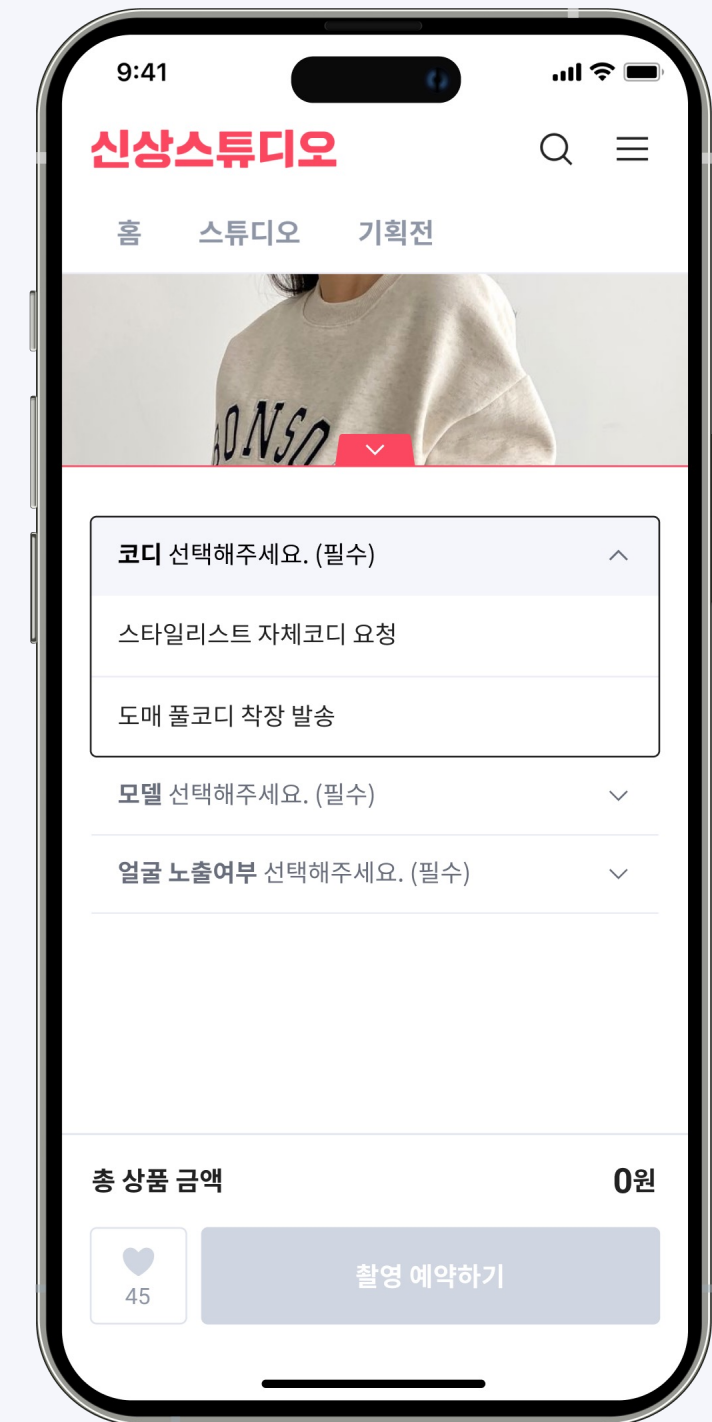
9:41

신상스튜디오

홈 스튜디오 기획전

ONSO

코디 선택해주세요. (필수)

스타일리스트 자체코디 요청

도매 풀코디 착장 발송

모델 선택해주세요. (필수)

얼굴 노출여부 선택해주세요. (필수)

총 상품 금액 0원

45

촬영 예약하기